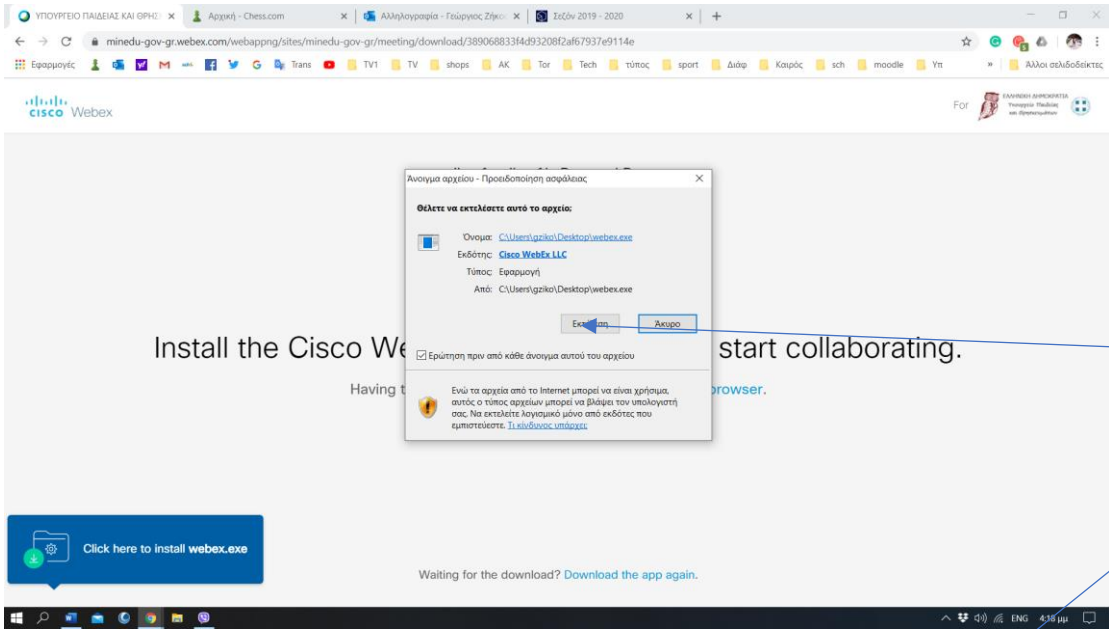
ΥΠΟΥΡΓΕΙΟ ΠΑΙΔΕΙΑΣ ΚΑΙ ΘΡΗΣ ×
Αρχική - Chess.com ×
Αλληλογραφία - Γεώργιος Ζήκο ×
Σεζόν 2019 - 2020 ×
+

minedu-gov-gr.webex.com/webappng/sites/minedu-gov-gr/meeting/download/389068833f4d93208f2af67937e9114e

Εφαρμογές Trans TV1 TV shops AK Tor Tech τύπος sport Διάφ Καιρός sch moodle Υπ » Άλλοι σελιδοδείκτες

cisco Webex

For ΕΛΛΗΝΙΚΗ ΔΗΜΟΚΡΑΤΙΑ Υπουργείο Παιδείας και Θρησκευμάτων

Άνοιγμα αρχείου - Προειδοποίηση ασφάλειας ×

Θέλετε να εκτελέσετε αυτό το αρχείο;

Όνομα: C:\Users\gziko\Desktop\webex.exe
Εκδότης: Cisco WebEx LLC
Τύπος: Εφαρμογή
Από: C:\Users\gziko\Desktop\webex.exe

Εκτέλεση Άκυρο

Ερώτηση πριν από κάθε άνοιγμα αυτού του αρχείου

Ενώ τα αρχεία από το Internet μπορεί να είναι χρήσιμα, αυτός ο τύπος αρχείων μπορεί να βλάψει τον υπολογιστή σας. Να εκτελείτε λογισμικό μόνο από εκδότες που εμπιστεύεστε. Τι κίνδυνος υπάρχει;

Install the Cisco We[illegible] start collaborating.

Having t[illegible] browser.

Click here to install webex.exe

Waiting for the download? Download the app again.

ENG 4:18 μμ